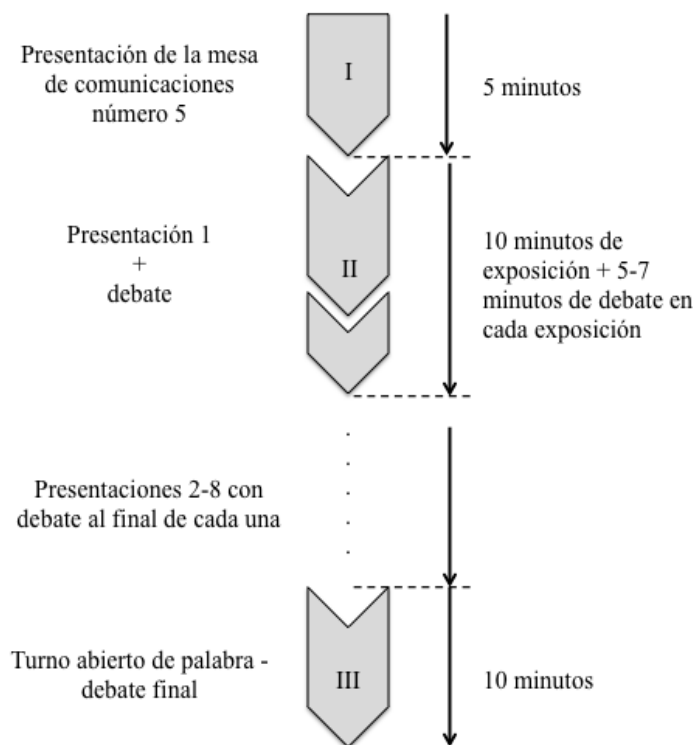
Presentación de la mesa de comunicaciones número 5

I

5 minutos

Presentación 1
+
debate

II

10 minutos de exposición + 5-7 minutos de debate en cada exposición

Presentaciones 2-8 con debate al final de cada una

Turno abierto de palabra - debate final

III

10 minutos